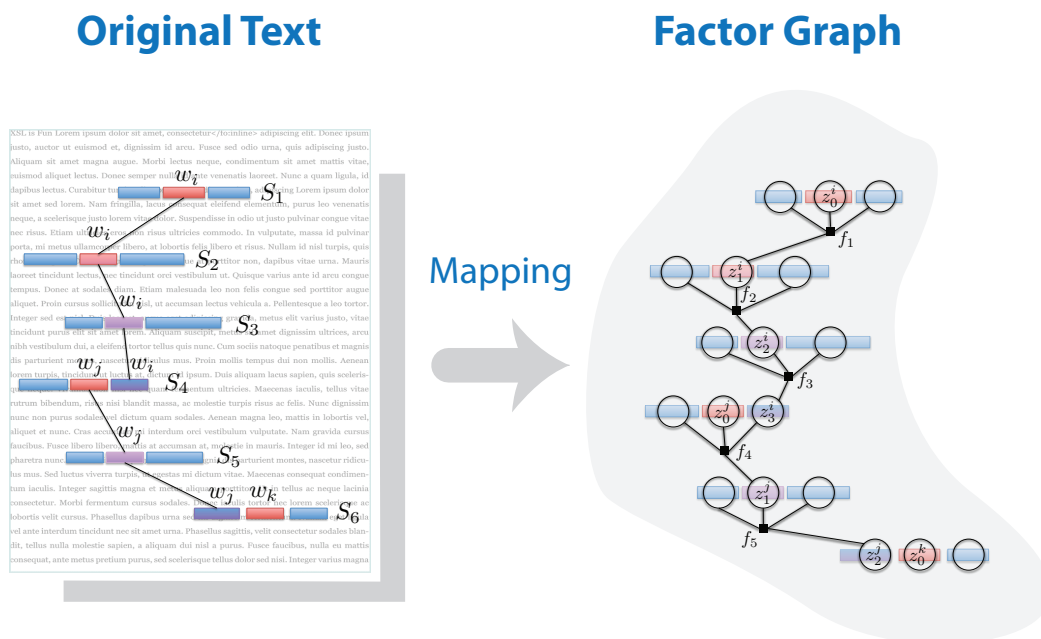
Original Text

Factor Graph

Mapping

XSL is Fun Lorem ipsum dolor sit amet, consectetur adipiscing elit. Donec ipsum justo, auctor ut euismod et, dignissim id arcu. Fusce sed odio urna, quis adipiscing justo. Aliquam sit amet magna augue. Morbi lectus neque, condimentum sit amet mattis vitae, euismod aliquet lectus. Donec semper nulla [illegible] venenatis laoreet. Nunc a quam ligula, id dapibus lectus. Curabitur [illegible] adipiscing Lorem ipsum dolor sit amet sed lorem. Nam fringilla, lacus consequat eleifend elementum, purus leo venenatis neque, a scelerisque justo lorem vitae dolor. Suspendisse in odio ut justo pulvinar congue vitae nec risus. Etiam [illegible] non risus ultricies commodo. In vulputate, massa id pulvinar porta, mi metus ullamcorper libero, at lobortis felis libero et risus. Nullam id nisl turpis, quis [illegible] porttitor non, dapibus vitae urna. Mauris laoreet tincidunt lectus nec tincidunt orci vestibulum ut. Quisque varius ante id arcu congue tempus. Donec at sodales diam. Etiam malesuada leo non felis congue sed porttitor augue aliquet. Proin cursus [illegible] ut accumsan lectus vehicula a. Pellentesque a leo tortor. Integer sed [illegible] metus elit varius justo, vitae tincidunt purus elit sit amet libero. Aliquam suscipit, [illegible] amet dignissim ultrices, arcu nibh vestibulum dui, a eleifend tortor tellus quis nunc. Cum sociis natoque penatibus et magnis dis parturient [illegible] mus. Proin mollis tempus dui non mollis. Aenean lorem turpis, tincidunt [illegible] ipsum. Duis aliquam lacus sapien, quis scelerisque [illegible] ultricies. Maecenas iaculis, tellus vitae rutrum bibendum, risus nisi blandit massa, ac molestie turpis risus ac felis. Nunc dignissim nunc non purus sodales vel dictum quam sodales. Aenean magna leo, mattis in lobortis vel, aliquet et nunc. Cras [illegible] interdum orci vestibulum vulputate. Nam gravida cursus faucibus. Fusce libero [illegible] at accumsan at, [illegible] in mauris. Integer id mi leo, sed pharetra nunc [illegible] parturient montes, nascetur ridiculus mus. Sed luctus viverra turpis, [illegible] egestas mi dictum vitae. Maecenas consequat condimentum iaculis. Integer sagittis magna et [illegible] in tellus ac neque lacinia consectetur. Morbi fermentum cursus sodales. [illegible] nec lorem scelerisque ac lobortis velit cursus. Phasellus dapibus urna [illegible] vel ante interdum tincidunt nec sit amet urna. Phasellus sagittis, velit consectetur sodales blandit, tellus nulla molestie sapien, a aliquam dui nisl a purus. Fusce faucibus, nulla eu mattis consequat, ante metus pretium purus, sed scelerisque tellus dolor sed nisl. Integer varius magna

$w_i$ $S_1$ $w_i$ $S_2$ $w_i$ $S_3$ $w_j$ $w_i$ $S_4$ $w_j$ $S_5$ $w_j$ $w_k$ $S_6$

$z_0^i$ $f_1$ $z_1^i$ $f_2$ $z_2^i$ $f_3$ $z_0^j$ $z_3^i$ $f_4$ $z_1^j$ $f_5$ $z_2^j$ $z_0^k$